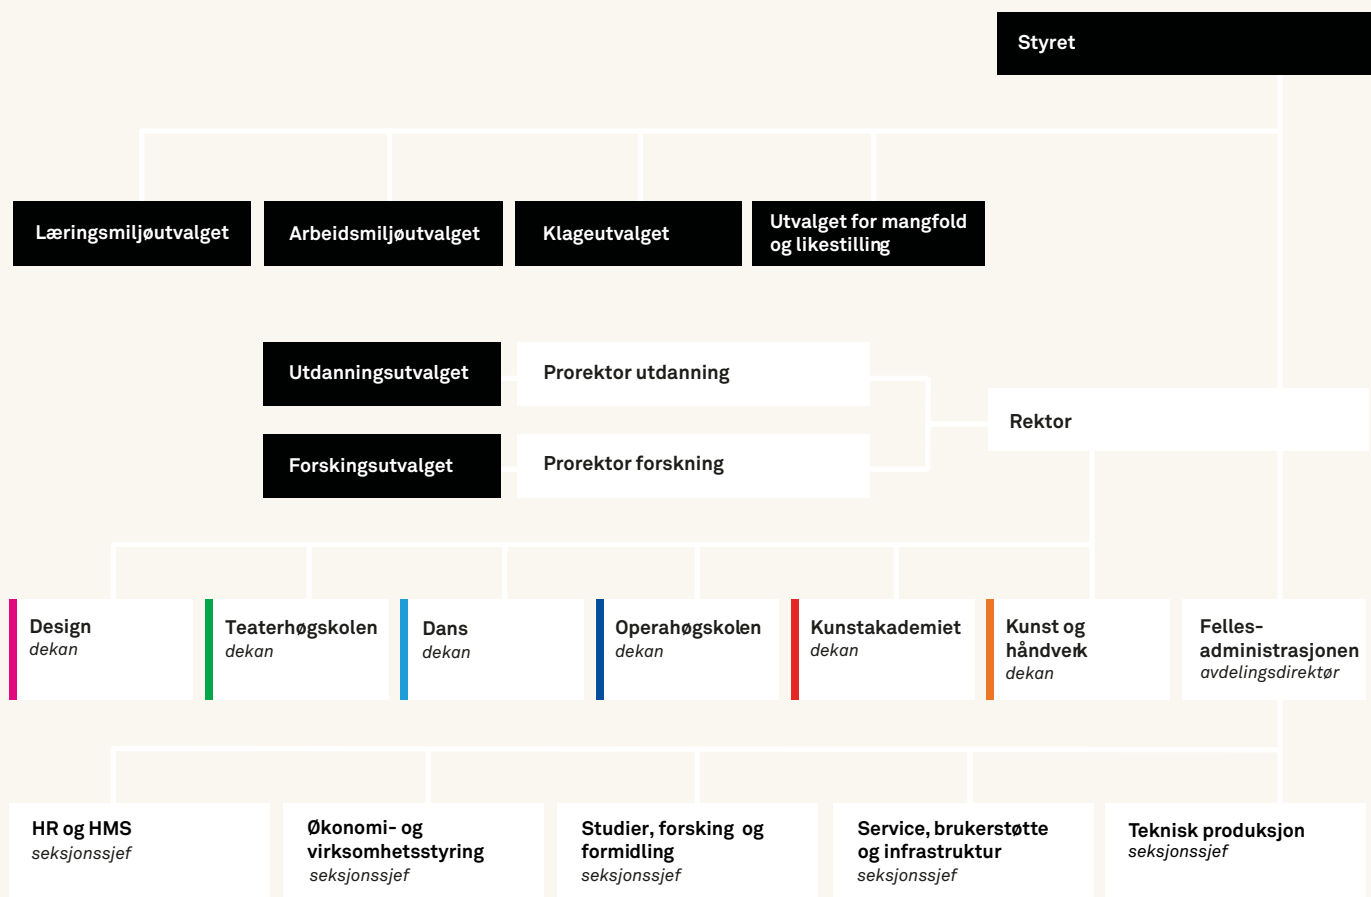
Styret

Læringsmiljøutvalget

Arbeidsmiljøutvalget

Klageutvalget

Utvalget for mangfold og likestilling

Utdanningsutvalget

Prorektor utdanning

Forskingsutvalget

Prorektor forskning

Rektor

Design
dekan

Teaterhøgskolen
dekan

Dans
dekan

Operahøgskolen
dekan

Kunstakademiet
dekan

Kunst og håndverk
dekan

Felles-administrasjonen
avdelingsdirektør

HR og HMS
seksjonssjef

Økonomi- og virksomhetsstyring
seksjonssjef

Studier, forsking og formidling
seksjonssjef

Service, brukerstøtte og infrastruktur
seksjonssjef

Teknisk produksjon
seksjonssjef